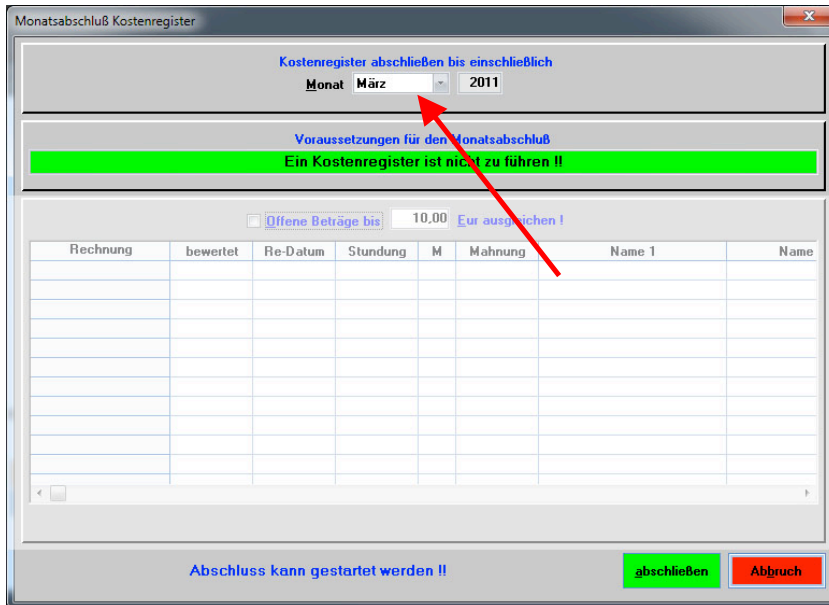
Monatsabschluß Kostenregister

Kostenregister abschließen bis einschließlich

Monat März 2011

Voraussetzungen für den Monatsabschluß

Ein Kostenregister ist nicht zu führen !!

Offene Beträge bis 10,00 Eur ausgleichen !

| Rechnung | bewertet | Re-Datum | Stundung | M | Mahnung | Name 1 | Name |
|---|---|---|---|---|---|---|---|

Abschluss kann gestartet werden !!

abschließen

Abbruch